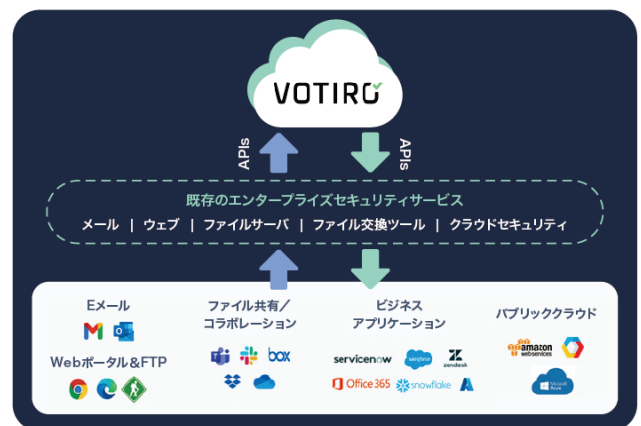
VOTIRO

APIs

APIs

既存のエンタープライズセキュリティサービス

メール | ウェブ | ファイルサーバ | ファイル交換ツール | クラウドセキュリティ

Eメール

Webポータル&FTP

ファイル共有/コラボレーション

box

ビジネスアプリケーション

servicenow

salesforce

zendesk

Office 365

snowflake

パブリッククラウド

amazon web services

Microsoft Azure